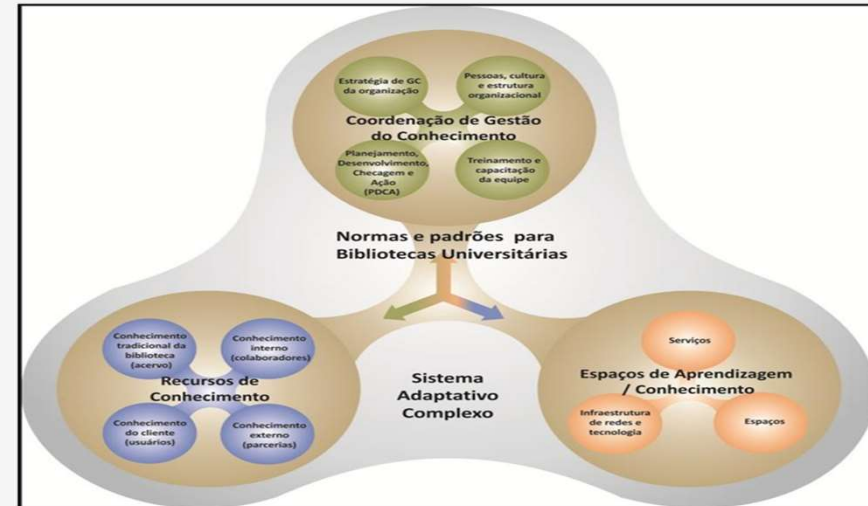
Estratégia de GC da organização

Pessoas, cultura e estrutura organizacional

Coordenação de Gestão do Conhecimento

Planejamento, Desenvolvimento, Checagem e Ação (PDCA)

Treinamento e capacitação da equipe

Normas e padrões para Bibliotecas Universitárias

Conhecimento tradicional da biblioteca (acervo)

Conhecimento interno (colaboradores)

Recursos de Conhecimento

Conhecimento do cliente (usuários)

Conhecimento externo (parcerias)

Sistema Adaptativo Complexo

Serviços

Espaços de Aprendizagem / Conhecimento

Infraestrutura de redes e tecnologia

Espaços